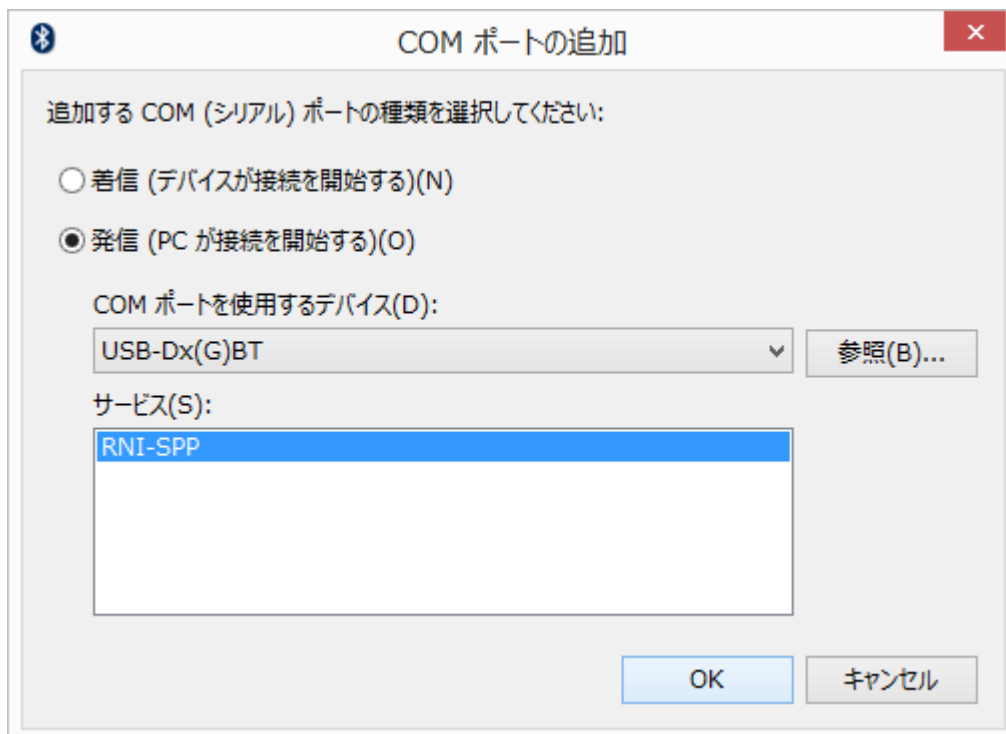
COM ポートの追加

×

追加する COM (シリアル) ポートの種類を選択してください:

着信 (デバイスが接続を開始する)(N)

発信 (PC が接続を開始する)(O)

COM ポートを使用するデバイス(D):

USB-Dx(G)BT

参照(B)...

サービス(S):

RNI-SPP

OK

キャンセル